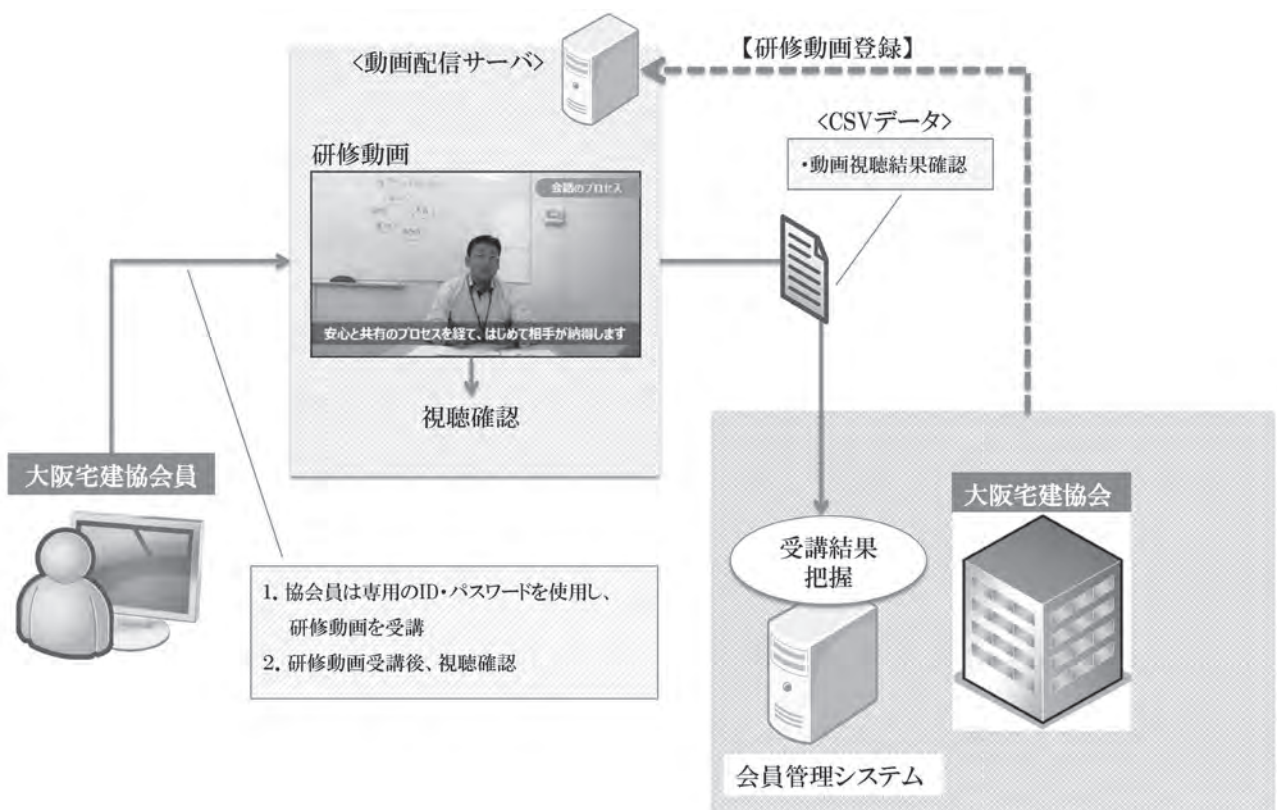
〈動画配信サーバ〉

【研修動画登録】

〈CSVデータ〉

・動画視聴結果確認

研修動画

会話のプロセス

安心と共有のプロセスを経て、はじめて相手が納得します

視聴確認

大阪宅建協会員

1. 協会員は専用のID・パスワードを使用し、研修動画を受講
2. 研修動画受講後、視聴確認

受講結果把握

大阪宅建協会

会員管理システム